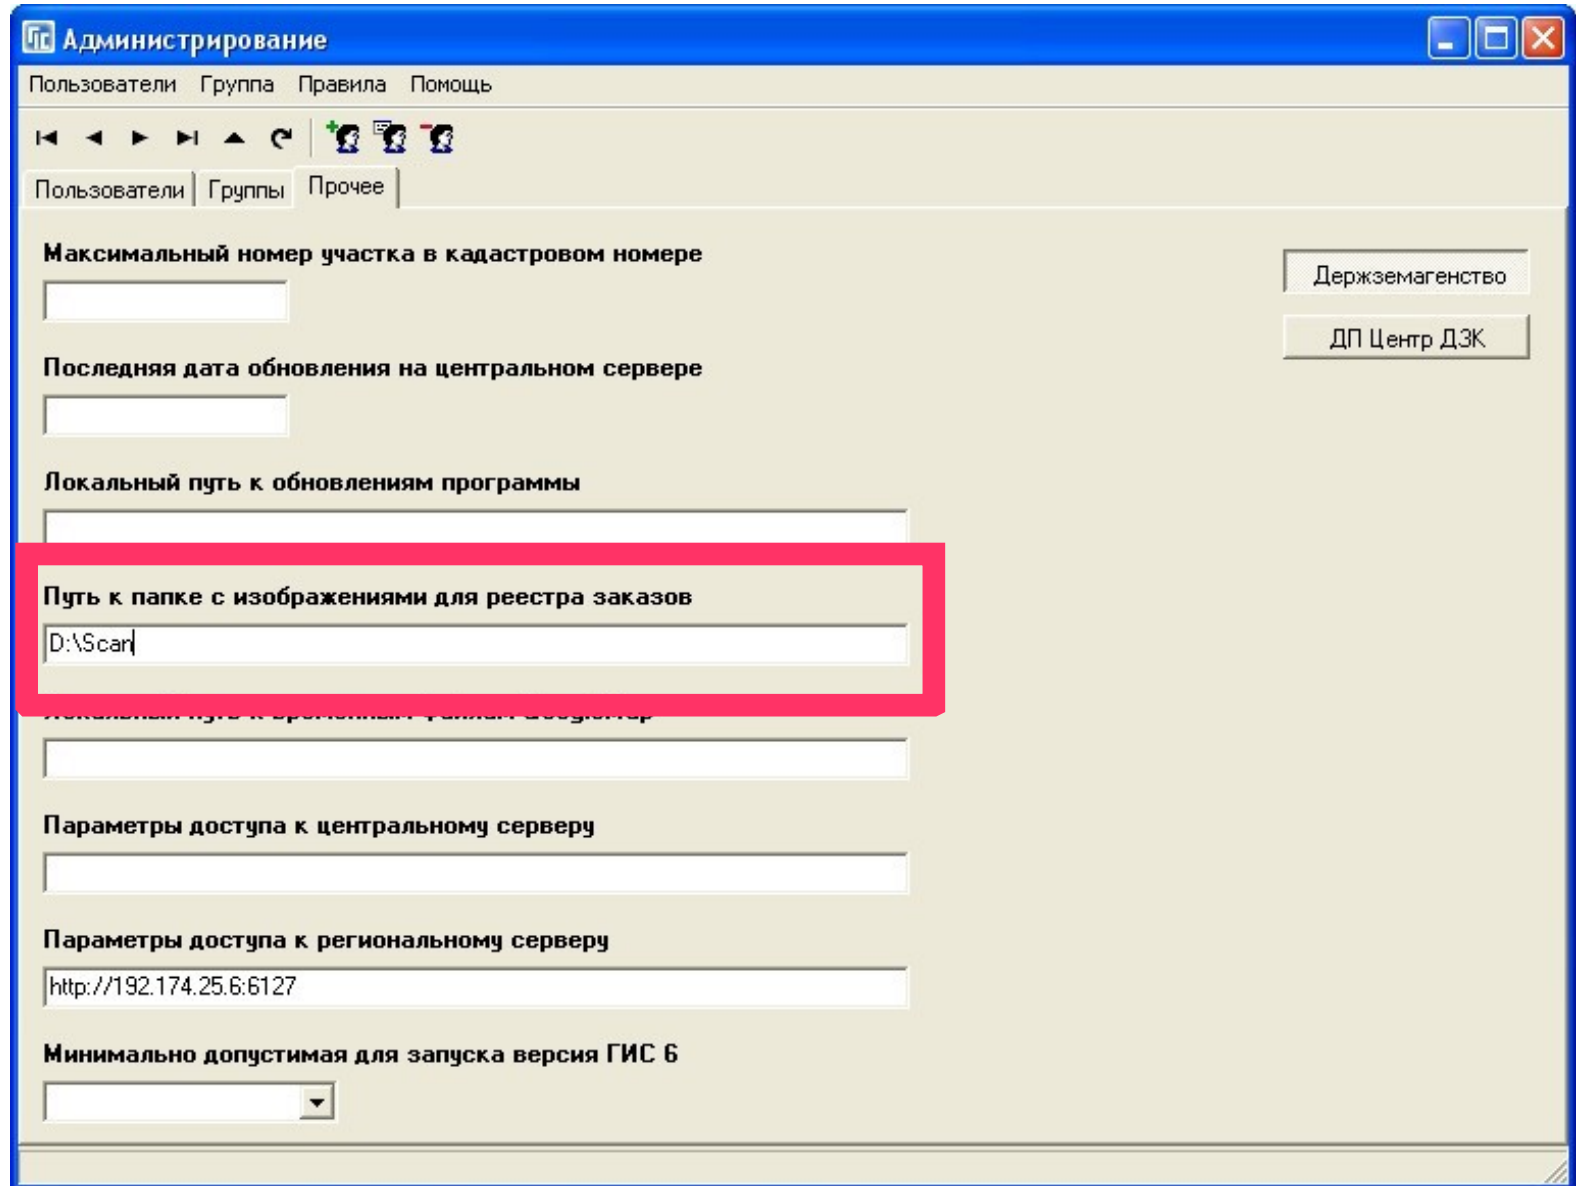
Администрирование

Пользователи Группа Правила Помощь

Пользователи | Группы | Прочее

Максимальный номер участка в кадастровом номере

Последняя дата обновления на центральном сервере

Локальный путь к обновлениям программы

Путь к папке с изображениями для реестра заказов

D:\Scan

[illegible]

Параметры доступа к центральному серверу

Параметры доступа к региональному серверу

http://192.174.25.6:6127

Минимально допустимая для запуска версия ГИС 6

Держземагенство

ДП Центр ДЗК